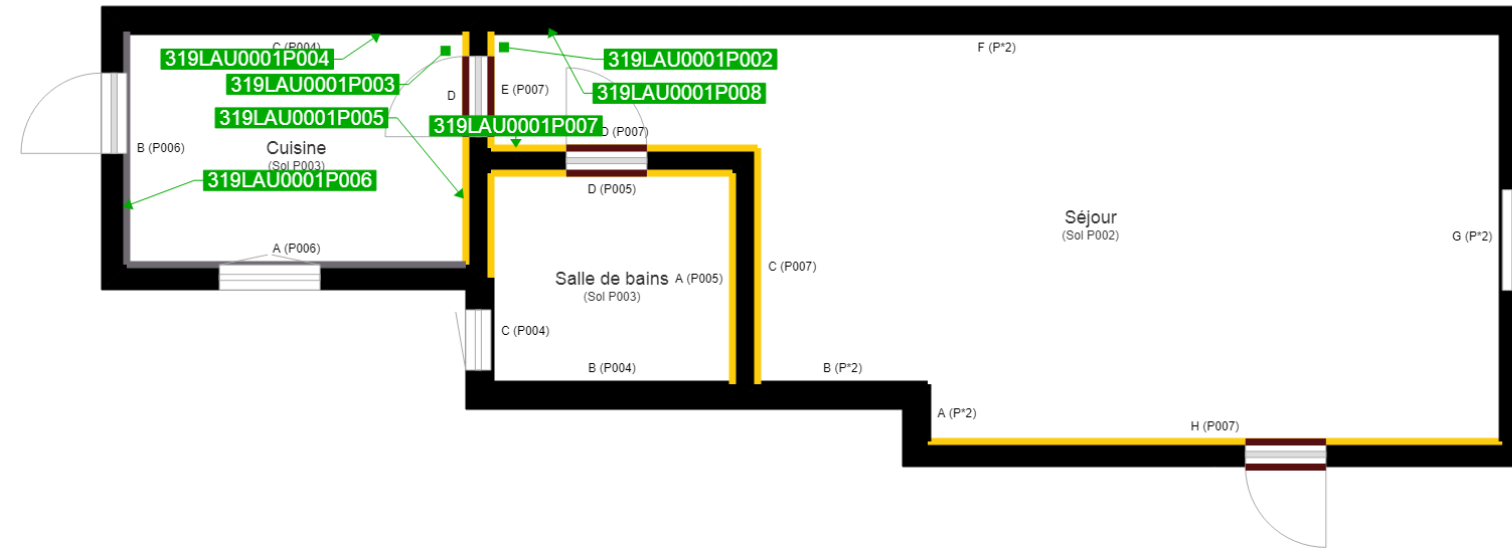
C (P004)
319LAU0001P004
319LAU0001P003
319LAU0001P005
319LAU0001P002
319LAU0001P008
319LAU0001P007
F (P*2)
D
E (P007)
D (P007)
B (P006)
Cuisine
(Sol P003)
319LAU0001P006
D (P005)
Séjour
(Sol P002)
G (P*2)
A (P006)
Salle de bains
(Sol P003)
A (P005)
C (P007)
C (P004)
B (P004)
B (P*2)
A (P*2)
H (P007)